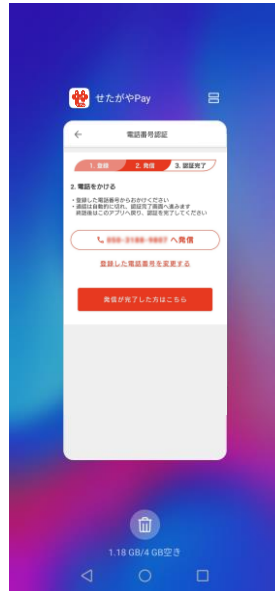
せたがやPay

電話番号認証

1. 登録 2. 発信 3. 認証完了

2. 電話をかける

・登録した電話番号からおかけください
・通話は自動的に切れ、認証完了画面へ進みます
終話後はこのアプリへ戻り、認証を完了してください

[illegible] へ発信

登録した電話番号を変更する

発信が完了した方はこちら

1.18 GB/4 GB空き